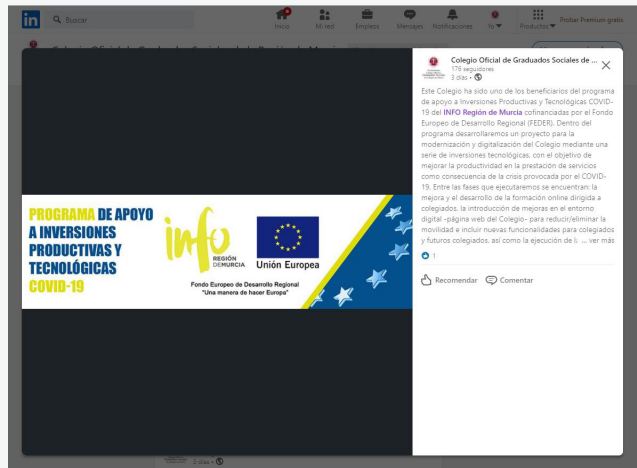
in Buscar

Inicio Mi red Empleos Mensajes Notificaciones Yo Productos Probar Premium gratis

Colegio Oficial de Graduados Sociales de ...
176 seguidores
3 días •

Este Colegio ha sido uno de los beneficiarios del programa de apoyo a Inversiones Productivas y Tecnológicas COVID-19 del INFO Región de Murcia cofinanciadas por el Fondo Europeo de Desarrollo Regional (FEDER). Dentro del programa desarrollaremos un proyecto para la modernización y digitalización del Colegio mediante una serie de inversiones tecnológicas, con el objetivo de mejorar la productividad en la prestación de servicios como consecuencia de la crisis provocada por el COVID-19. Entre las fases que ejecutaremos se encuentran: la mejora y el desarrollo de la formación online dirigida a colegiados, la introducción de mejoras en el entorno digital -página web del Colegio- para reducir/eliminar la movilidad e incluir nuevas funcionalidades para colegiados y futuros colegiados, así como la ejecución de l... ver más

1

Recomendar Comentar

PROGRAMA DE APOYO A INVERSIONES PRODUCTIVAS Y TECNOLÓGICAS COVID-19

info REGIÓN DE MURCIA

Unión Europea

Fondo Europeo de Desarrollo Regional
"Una manera de hacer Europa"

3 días •